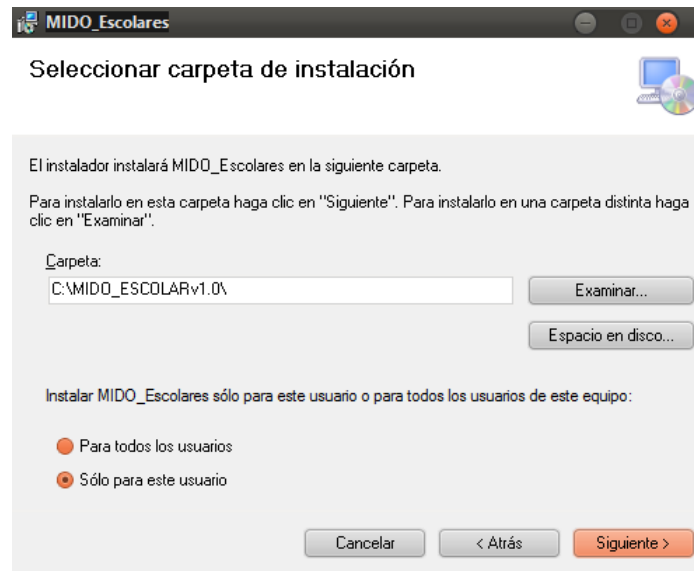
MIDO_Escolares

Seleccionar carpeta de instalación

El instalador instalará MIDO_Escolares en la siguiente carpeta.

Para instalarlo en esta carpeta haga clic en "Siguiente". Para instalarlo en una carpeta distinta haga clic en "Examinar".

Carpeta:

C:\MIDO_ESCOLARv1.0\

Examinar...

Espacio en disco...

Instalar MIDO_Escolares sólo para este usuario o para todos los usuarios de este equipo:

Para todos los usuarios

Sólo para este usuario

Cancelar

< Atrás

Siguiente >